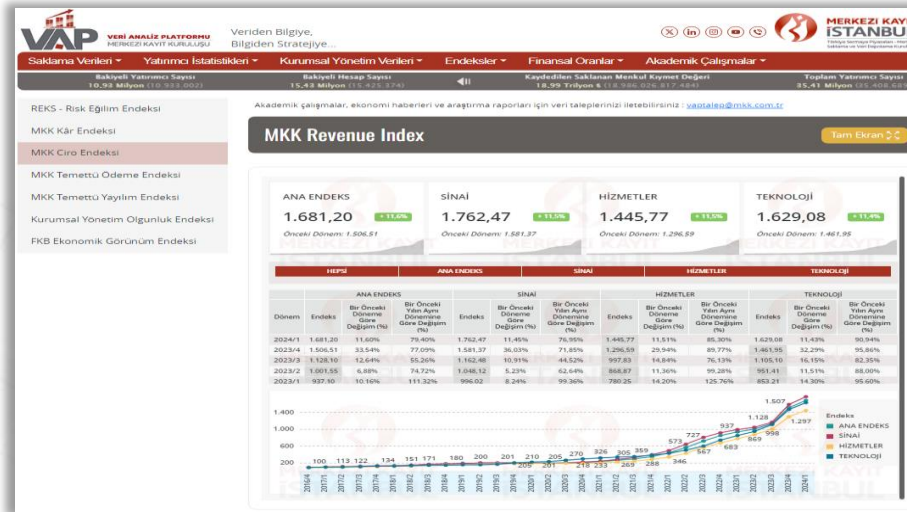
VAP VERİ ANALİZ PLATFORMU MERKEZİ KAYIT KURULUŞU

Veriden Bilgiye, Bilgiden Stratejiye...

MERKEZİ KAYIT İSTANBUL

Saklama Verileri ▾ Yatırımcı İstatistikleri ▾ Kurumsal Yönetim Verileri ▾ Endeksler ▾ Finansal Oranlar ▾ Akademik Çalışmalar ▾

Bakiyeli Yatırımcı Sayısı 10,93 Milyon (10.933.002)

Bakiyeli Hesap Sayısı 15,43 Milyon (15.425.374)

Kaydedilen Saklanan Menkul Kıymet Değeri 18,99 Trilyon ₺ (18.986.026.817.484)

Toplam Yatırımcı Sayısı 35,41 Milyon (35.408.68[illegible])

REKS - Risk Eğilim Endeksi

MKK Kâr Endeksi

MKK Ciro Endeksi

MKK Temettü Ödeme Endeksi

MKK Temettü Yayılım Endeksi

Kurumsal Yönetim Olgunluk Endeksi

FKB Ekonomik Görünüm Endeksi

Akademik çalışmalar, ekonomi haberleri ve araştırma raporları için veri taleplerinizi iletebilirsiniz : vaptalep@mkk.com.tr

MKK Revenue Index

Tam Ekran

ANA ENDEKS 1.681,20 + 11,6%
Önceki Dönem: 1.506,51

SİNAİ 1.762,47 + 11,5%
Önceki Dönem: 1.581,37

HİZMETLER 1.445,77 + 11,5%
Önceki Dönem: 1.296,59

TEKNOLOJİ 1.629,08 + 11,4%
Önceki Dönem: 1.461,95

HEPSİ | ANA ENDEKS | SİNAİ | HİZMETLER | TEKNOLOJİ

| Dönem | ANA ENDEKS Endeks | Bir Önceki Döneme Göre Değişim (%) | Bir Önceki Yılın Aynı Dönemine Göre Değişim (%) | SİNAİ Endeks | Bir Önceki Döneme Göre Değişim (%) | Bir Önceki Yılın Aynı Dönemine Göre Değişim (%) | HİZMETLER Endeks | Bir Önceki Döneme Göre Değişim (%) | Bir Önceki Yılın Aynı Dönemine Göre Değişim (%) | TEKNOLOJİ Endeks | Bir Önceki Döneme Göre Değişim (%) | Bir Önceki Yılın Aynı Dönemine Göre Değişim (%) |
|---|---|---|---|---|---|---|---|---|---|---|---|---|
| 2024/1 | 1.681,20 | 11,60% | 79,40% | 1.762,47 | 11,45% | 76,95% | 1.445,77 | 11,51% | 85,30% | 1.629,08 | 11,43% | 90,94% |
| 2023/4 | 1.506,51 | 33,54% | 77,09% | 1.581,37 | 36,03% | 71,85% | 1.296,59 | 29,94% | 89,77% | 1.461,95 | 32,29% | 95,86% |
| 2023/3 | 1.128,10 | 12,64% | 55,26% | 1.162,48 | 10,91% | 44,52% | 997,83 | 14,84% | 76,13% | 1.105,10 | 16,15% | 82,35% |
| 2023/2 | 1.001,55 | 6,88% | 74,72% | 1.048,12 | 5,23% | 62,64% | 868,87 | 11,36% | 99,28% | 951,41 | 11,51% | 88,00% |
| 2023/1 | 937,10 | 10,16% | 111,32% | 996,02 | 8,24% | 99,36% | 780,25 | 14,20% | 125,76% | 853,21 | 14,30% | 95,60% |

1.400
1.000
600
200

100 113 122 134 151 171 180 200 201 210 205 270 326 305 359 573 727 937 1.128 1.507 1.297 998 869 683 567 346 288 269 233 218 201 209

Endeks
ANA ENDEKS
SİNAİ
HİZMETLER
TEKNOLOJİ